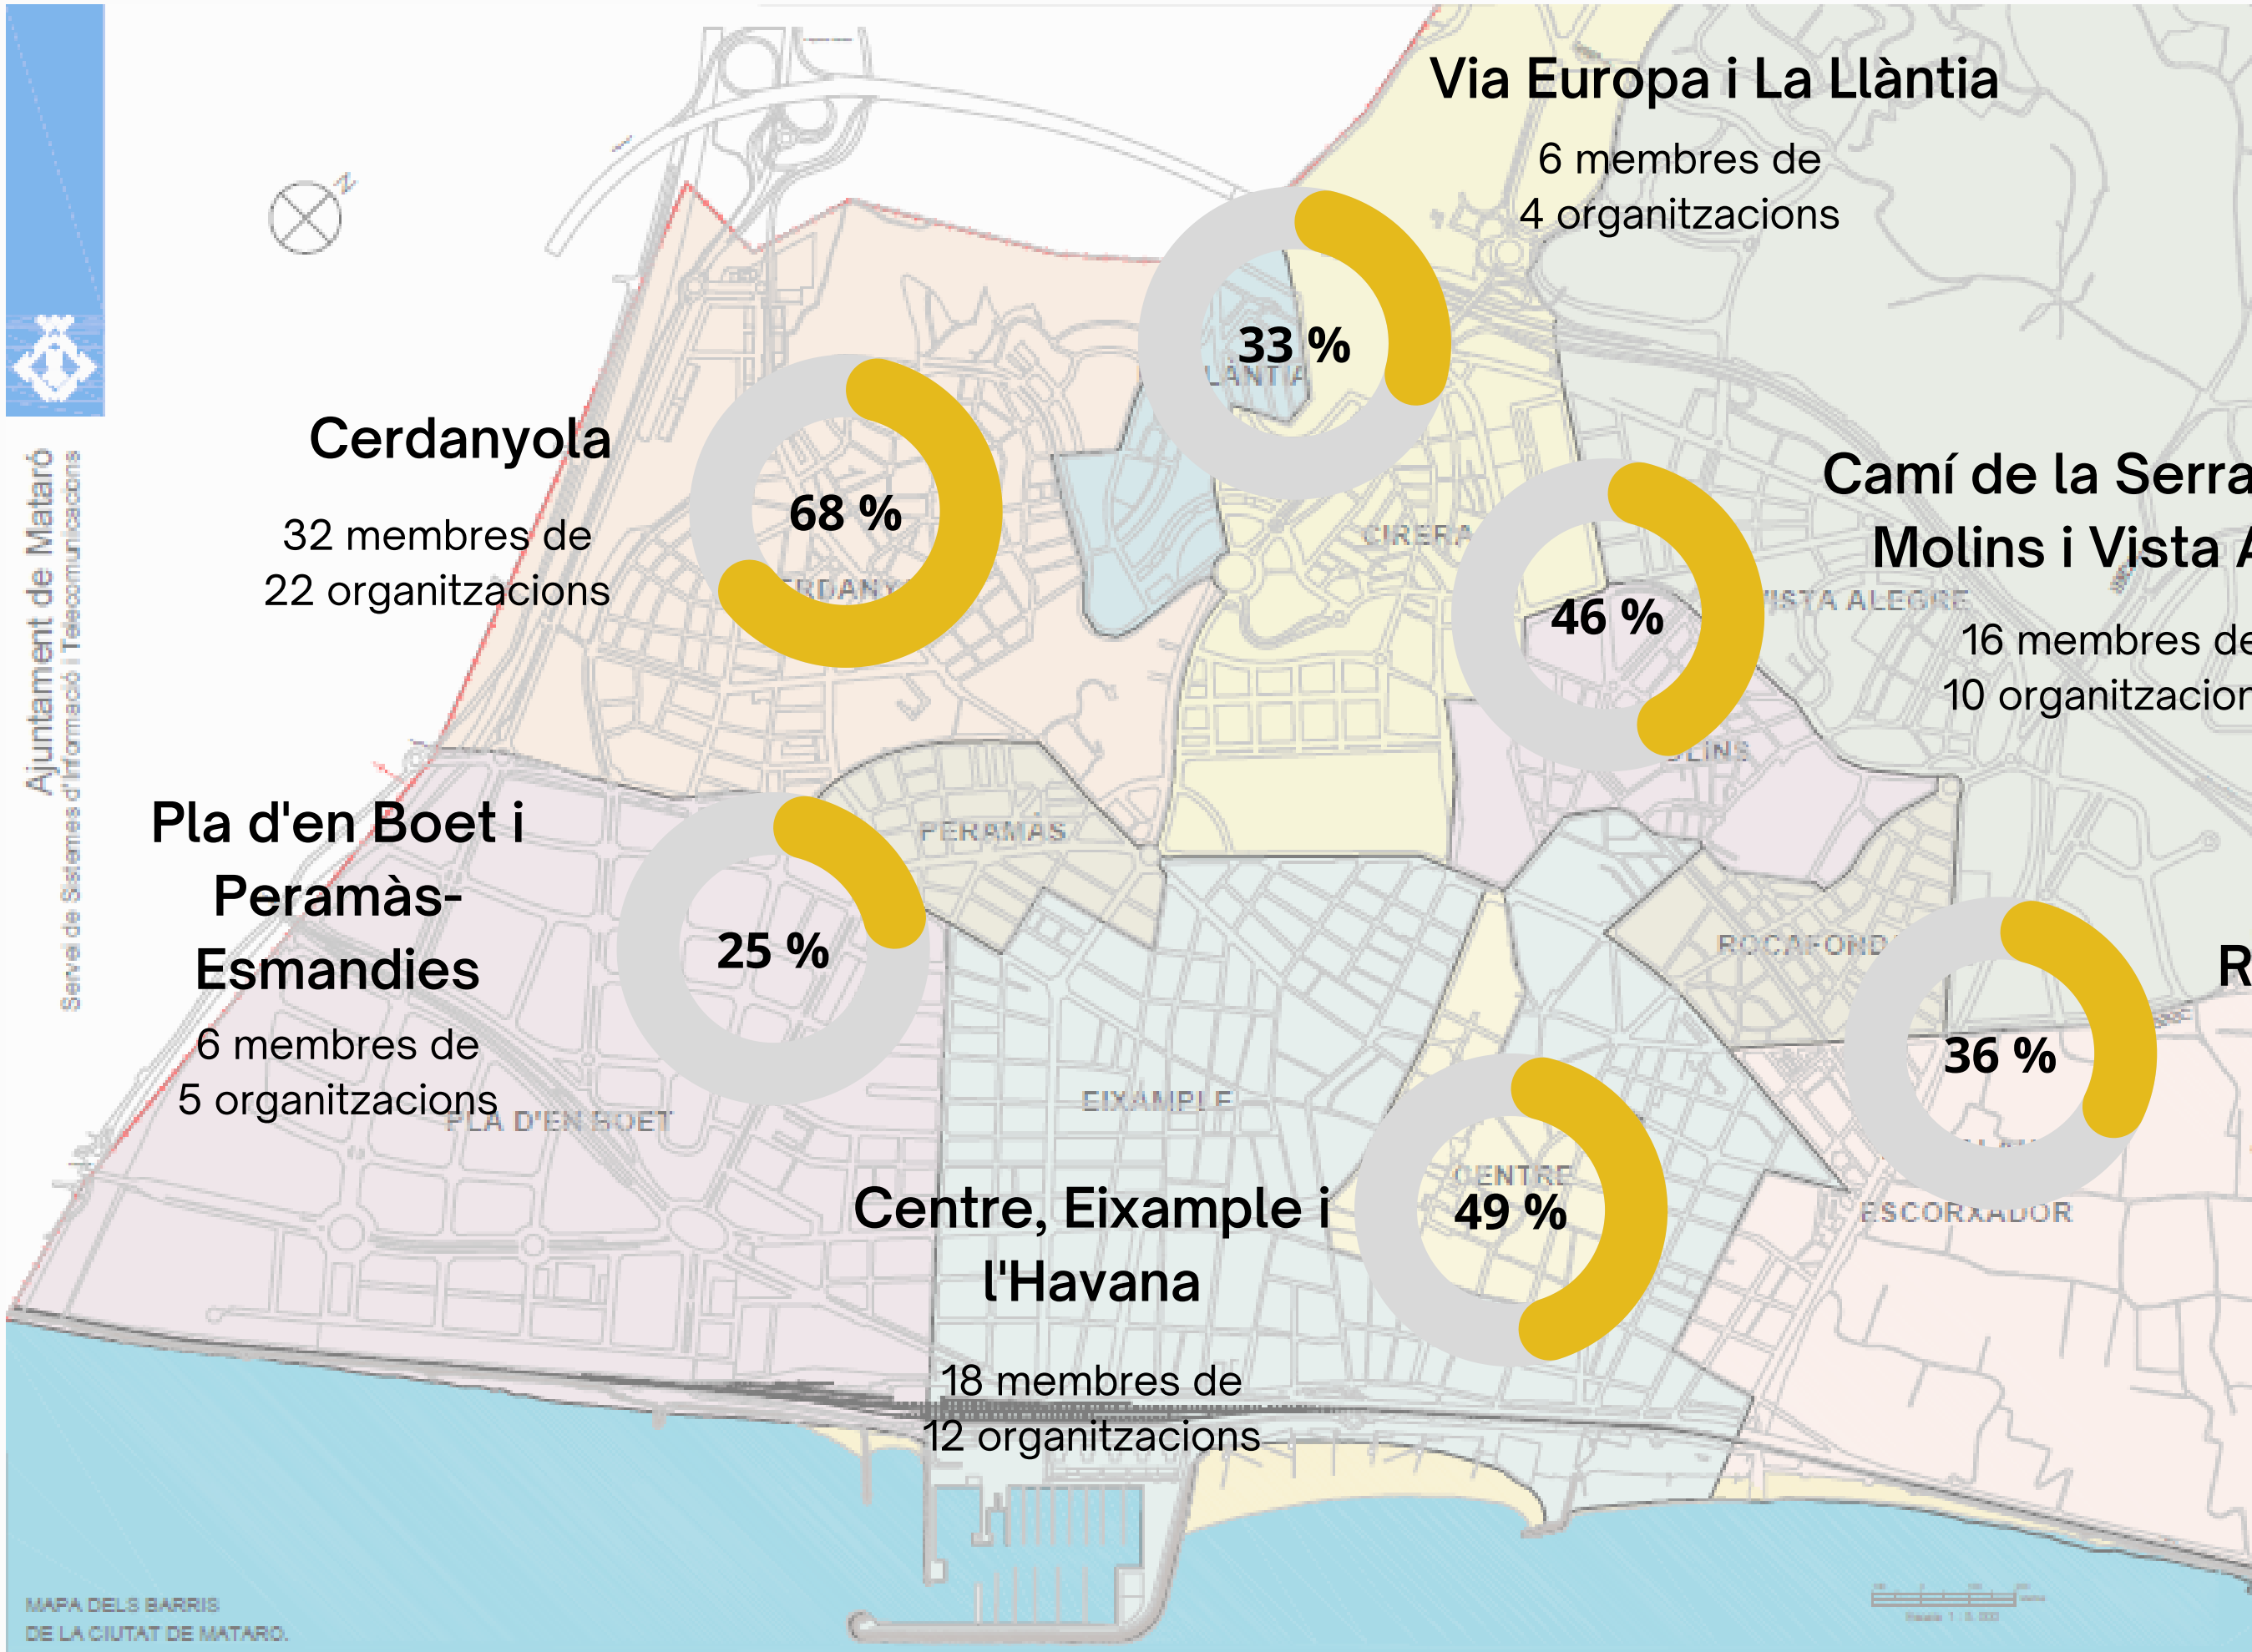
Ajuntament de Mataró
Servei de Sistemes d'Informació i Telecomunicacions

Via Europa i La Llàntia
6 membres de
4 organitzacions
33 %
LLANTIA

Cerdanyola
32 membres de
22 organitzacions
68 %
CERDANYOLA

CIRERA

Camí de la Serra
Molins i Vista A
46 %
VISTA ALEGRE
16 membres de
10 organitzacion
MOLINS

Pla d'en Boet i
Peramàs-
Esmandies
6 membres de
5 organitzacions
25 %
PERAMAS
PLA D'EN BOET

ROCAFONDA
R
36 %

EIXAMPLE
CENTRE
49 %
ESCORXADOR

Centre, Eixample i
l'Havana
18 membres de
12 organitzacions

MAPA DELS BARRIS
DE LA CIUTAT DE MATARO.